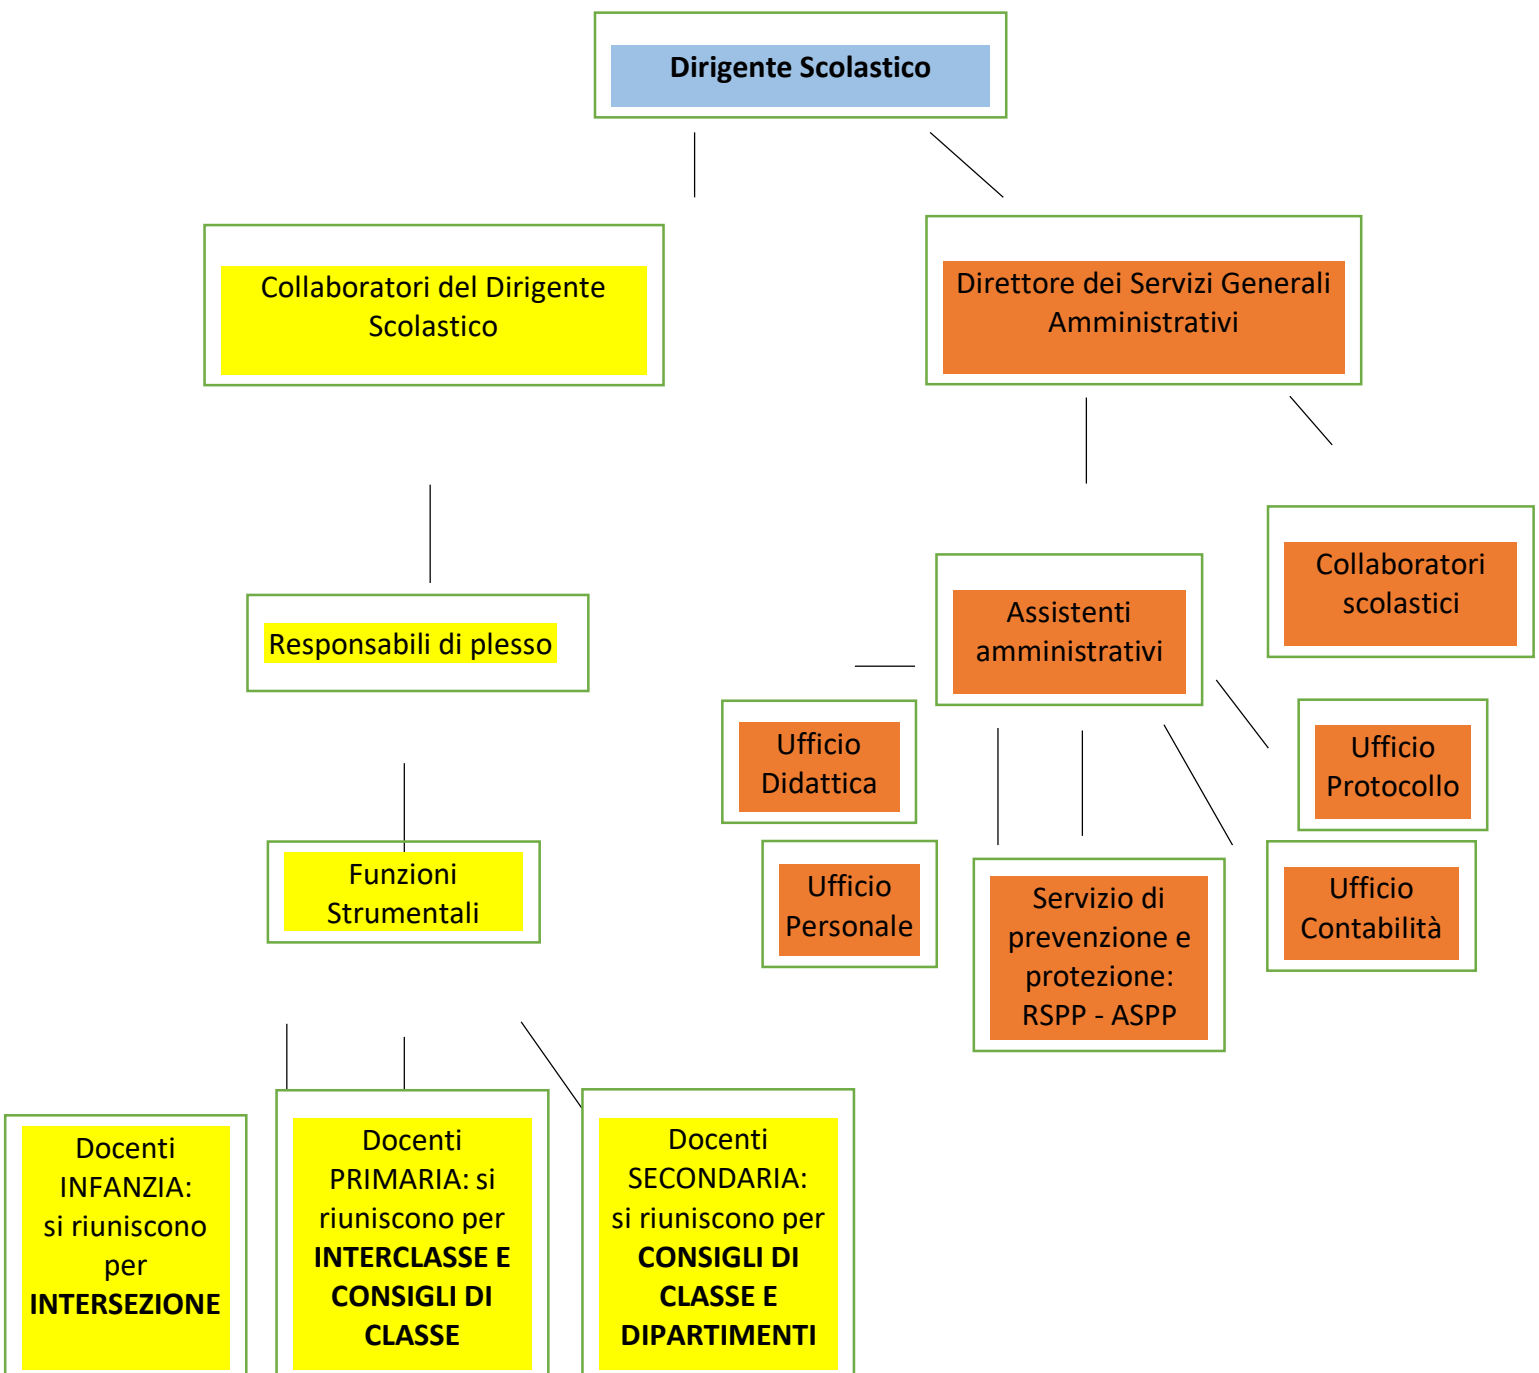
Dirigente Scolastico

Collaboratori del Dirigente Scolastico

Direttore dei Servizi Generali Amministrativi

Responsabili di plesso

Assistenti amministrativi

Collaboratori scolastici

Ufficio Didattica

Ufficio Protocollo

Funzioni Strumentali

Ufficio Personale

Servizio di prevenzione e protezione: RSPP - ASPP

Ufficio Contabilità

Docenti INFANZIA: si riuniscono per **INTERSEZIONE**

Docenti PRIMARIA: si riuniscono per **INTERCLASSE E CONSIGLI DI CLASSE**

Docenti SECONDARIA: si riuniscono per **CONSIGLI DI CLASSE E DIPARTIMENTI**